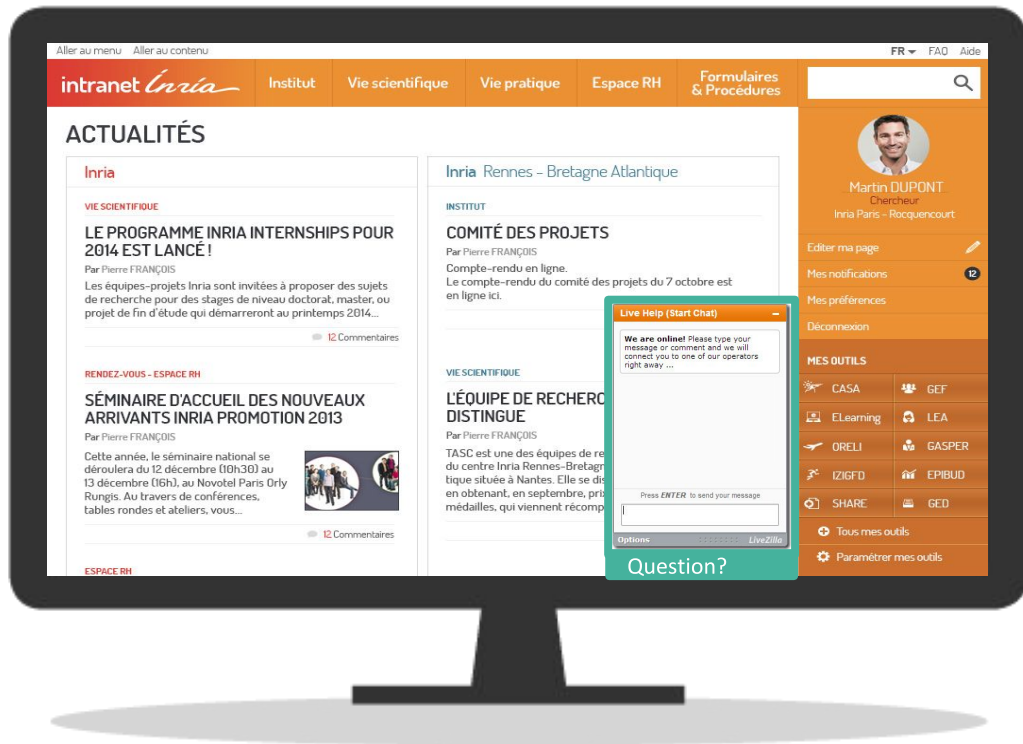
Aller au menu Aller au contenu

FR FAQ Aide

intranet Inria

Institut Vie scientifique Vie pratique Espace RH Formulaires & Procédures

ACTUALITÉS

Inria

VIE SCIENTIFIQUE

LE PROGRAMME INRIA INTERNSHIPS POUR 2014 EST LANCÉ !

Par Pierre FRANÇOIS

Les équipes-projets Inria sont invitées à proposer des sujets de recherche pour des stages de niveau doctorat, master, ou projet de fin d'étude qui démarreront au printemps 2014...

12 Commentaires

RENDEZ-VOUS - ESPACE RH

SÉMINAIRE D'ACCUEIL DES NOUVEAUX ARRIVANTS INRIA PROMOTION 2013

Par Pierre FRANÇOIS

Cette année, le séminaire national se déroulera du 12 décembre (10h30) au 13 décembre (16h), au Novotel Paris Orly Rungis. Au travers de conférences, tables rondes et ateliers, vous...

12 Commentaires

ESPACE RH

Inria Rennes - Bretagne Atlantique

INSTITUT

COMITÉ DES PROJETS

Par Pierre FRANÇOIS

Compte-rendu en ligne.
Le compte-rendu du comité des projets du 7 octobre est en ligne ici.

VIE SCIENTIFIQUE

L'ÉQUIPE DE RECHERC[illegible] DISTINGUE

Par Pierre FRANÇOIS

TASC est une des équipes de re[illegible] du centre Inria Rennes-Bretagn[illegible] tique située à Nantes. Elle se dis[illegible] en obtenant, en septembre, pri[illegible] médailles, qui viennent récomp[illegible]

Live Help (Start Chat)

We are online! Please type your message or comment and we will connect you to one of our operators right away ...

Press ENTER to send your message

Options LiveZilla

Question?

Martin DUPONT
Chercheur
Inria Paris - Rocquencourt

Editer ma page
Mes notifications 12
Mes préférences
Déconnexion

MES OUTILS

CASA GEF
ELearning LEA
ORELI GASPER
IZIGFD EPIBUD
SHARE GED

Tous mes outils
Paramétrer mes outils